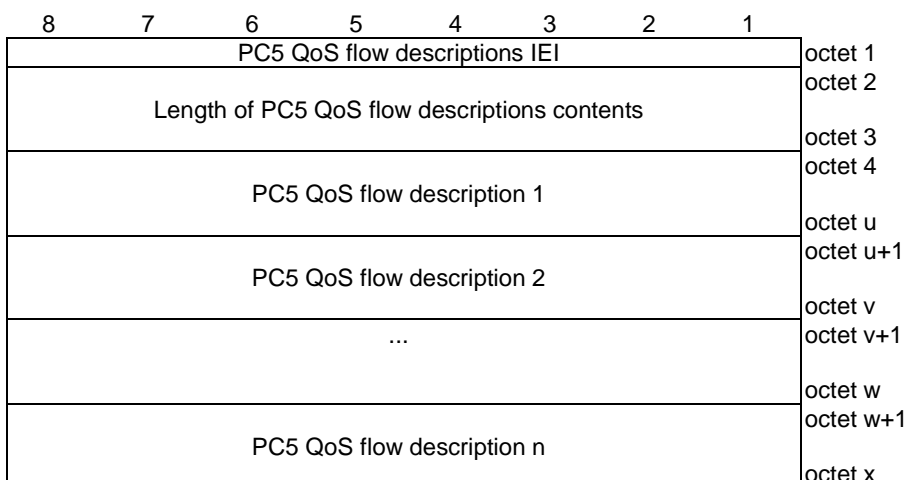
| 8 | 7 | 6 | 5 | 4 | 3 | 2 | 1 | |
|---|---|---|---|---|---|---|---|---|
| PC5 QoS flow descriptions IEI | | | | | | | | octet 1 |
| Length of PC5 QoS flow descriptions contents | | | | | | | | octet 2<br>octet 3 |
| PC5 QoS flow description 1 | | | | | | | | octet 4<br>octet u |
| PC5 QoS flow description 2 | | | | | | | | octet u+1<br>octet v |
| ... | | | | | | | | octet v+1<br>octet w |
| PC5 QoS flow description n | | | | | | | | octet w+1<br>octet x |